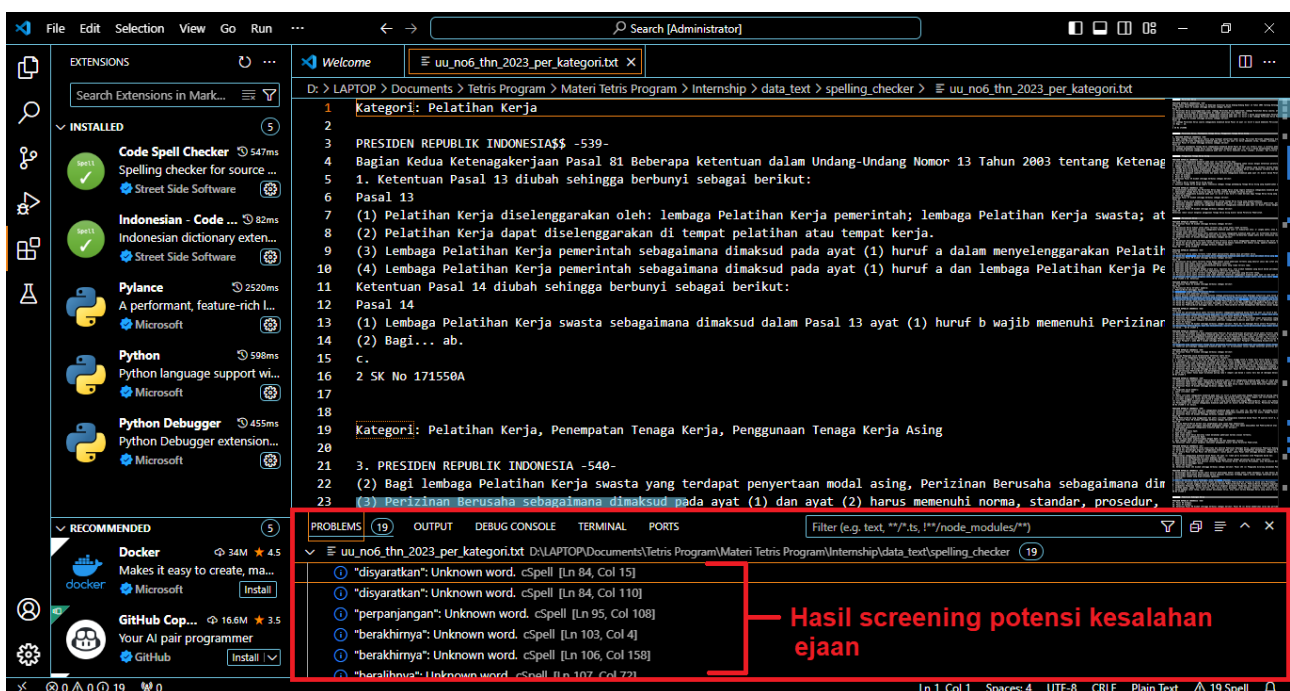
File Edit Selection View Go Run ··· ← → Search [Administrator]

EXTENSIONS
Search Extensions in Mark...
INSTALLED 5
Code Spell Checker 547ms
Spelling checker for source ...
Street Side Software
Indonesian - Code ... 82ms
Indonesian dictionary exten...
Street Side Software
Pylance 2520ms
A performant, feature-rich l...
Microsoft
Python 598ms
Python language support wi...
Microsoft
Python Debugger 455ms
Python Debugger extension...
Microsoft
RECOMMENDED 5
Docker 34M ★ 4.5
Makes it easy to create, ma...
Microsoft Install
GitHub Cop... 16.6M ★ 3.5
Your AI pair programmer
GitHub Install

Welcome
uu_no6_thn_2023_per_kategori.txt
D: > LAPTOP > Documents > Tetris Program > Materi Tetris Program > Internship > data_text > spelling_checker > uu_no6_thn_2023_per_kategori.txt

1 Kategori: Pelatihan Kerja
2
3 PRESIDEN REPUBLIK INDONESIA$$ -539-
4 Bagian Kedua Ketenagakerjaan Pasal 81 Beberapa ketentuan dalam Undang-Undang Nomor 13 Tahun 2003 tentang Ketenag
5 1. Ketentuan Pasal 13 diubah sehingga berbunyi sebagai berikut:
6 Pasal 13
7 (1) Pelatihan Kerja diselenggarakan oleh: lembaga Pelatihan Kerja pemerintah; lembaga Pelatihan Kerja swasta; at
8 (2) Pelatihan Kerja dapat diselenggarakan di tempat pelatihan atau tempat kerja.
9 (3) Lembaga Pelatihan Kerja pemerintah sebagaimana dimaksud pada ayat (1) huruf a dalam menyelenggarakan Pelatih
10 (4) Lembaga Pelatihan Kerja pemerintah sebagaimana dimaksud pada ayat (1) huruf a dan lembaga Pelatihan Kerja Pe
11 Ketentuan Pasal 14 diubah sehingga berbunyi sebagai berikut:
12 Pasal 14
13 (1) Lembaga Pelatihan Kerja swasta sebagaimana dimaksud dalam Pasal 13 ayat (1) huruf b wajib memenuhi Perizinan
14 (2) Bagi... ab.
15 c.
16 2 SK No 171550A
17
18
19 Kategori: Pelatihan Kerja, Penempatan Tenaga Kerja, Penggunaan Tenaga Kerja Asing
20
21 3. PRESIDEN REPUBLIK INDONESIA -540-
22 (2) Bagi lembaga Pelatihan Kerja swasta yang terdapat penyertaan modal asing, Perizinan Berusaha sebagaimana dim
23 (3) Perizinan Berusaha sebagaimana dimaksud pada ayat (1) dan ayat (2) harus memenuhi norma, standar, prosedur,

PROBLEMS 19 OUTPUT DEBUG CONSOLE TERMINAL PORTS
Filter (e.g. text, **/*.ts, !**/node_modules/**)
uu_no6_thn_2023_per_kategori.txt D:\LAPTOP\Documents\Tetris Program\Materi Tetris Program\Internship\data_text\spelling_checker 19
"disyaratkan": Unknown word. cSpell [Ln 84, Col 15]
"disyaratkan": Unknown word. cSpell [Ln 84, Col 110]
"perpanjangan": Unknown word. cSpell [Ln 95, Col 108]
"berakhirnya": Unknown word. cSpell [Ln 103, Col 4]
"berakhirnya": Unknown word. cSpell [Ln 106, Col 158]
"beralihnya": Unknown word. cSpell [Ln 107, Col 72]

Hasil screening potensi kesalahan ejaan

⊗ 0 ⚠ 0 ⓘ 19 ⌁0 Ln 1, Col 1 Spaces: 4 UTF-8 CRLF Plain Text 19 Spell